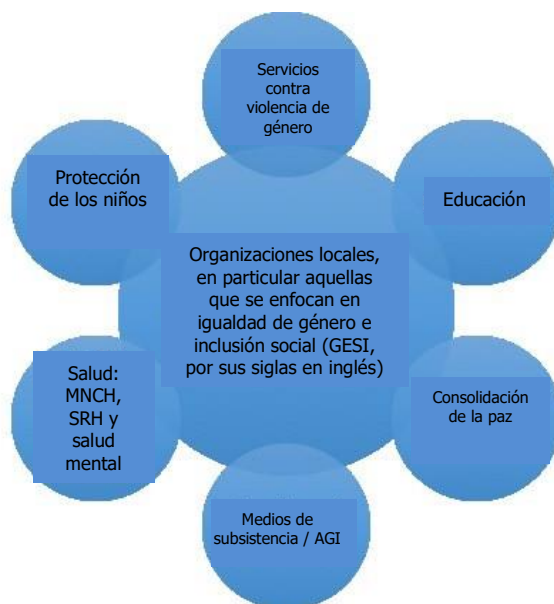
Servicios contra violencia de género

Educación

Consolidación de la paz

Medios de subsistencia / AGI

Salud: MNCH, SRH y salud mental

Protección de los niños

Organizaciones locales, en particular aquellas que se enfocan en igualdad de género e inclusión social (GESI, por sus siglas en inglés)